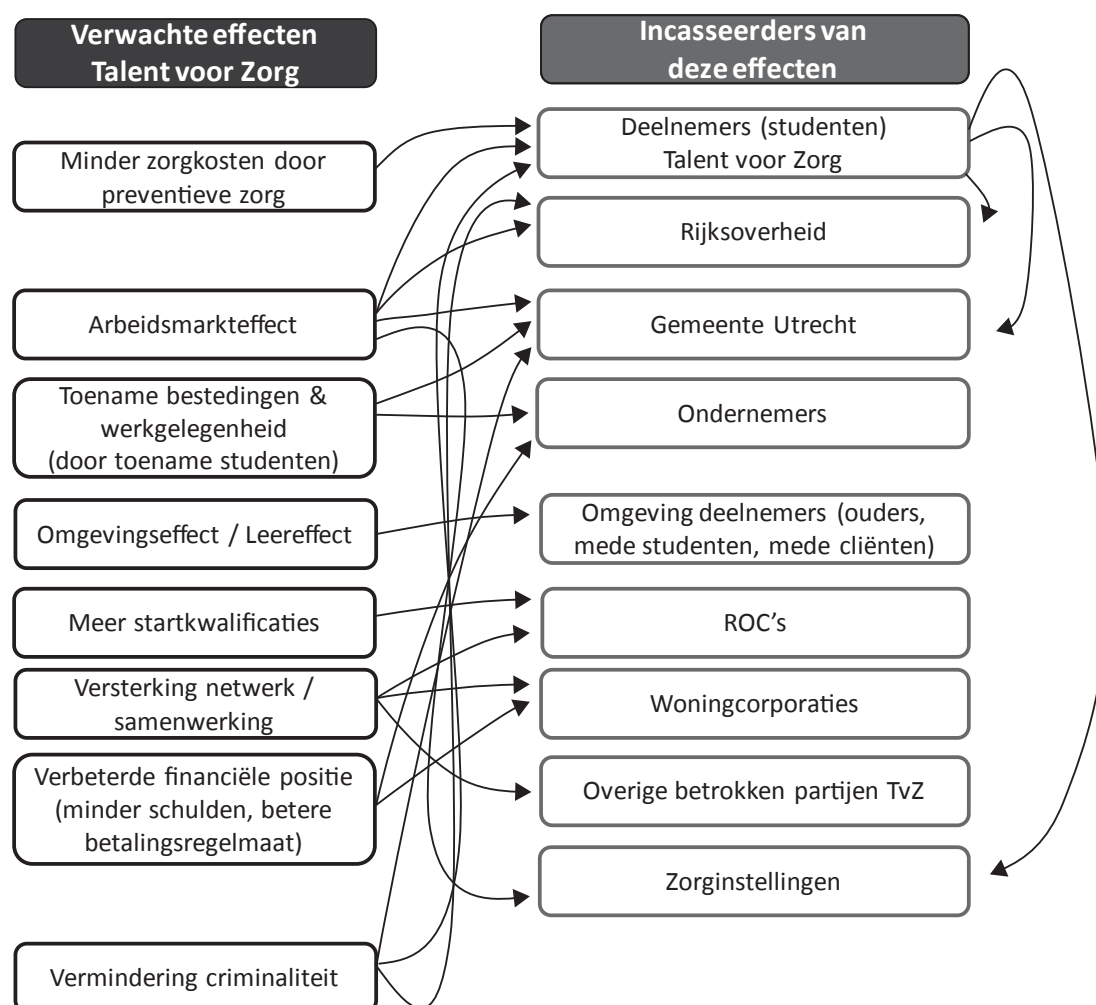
Verwachte effecten Talent voor Zorg

Incasseerders van deze effecten

Minder zorgkosten door preventieve zorg

Arbeidsmarkteffect

Toename bestedingen & werkgelegenheid (door toename studenten)

Omgevingseffect / Leereffect

Meer startkwalificaties

Versterking netwerk / samenwerking

Verbeterde financiële positie (minder schulden, betere betalingsregelmaat)

Vermindering criminaliteit

Deelnemers (studenten) Talent voor Zorg

Rijksoverheid

Gemeente Utrecht

Ondernemers

Omgeving deelnemers (ouders, mede studenten, mede cliënten)

ROC's

Woningcorporaties

Overige betrokken partijen TvZ

Zorginstellingen